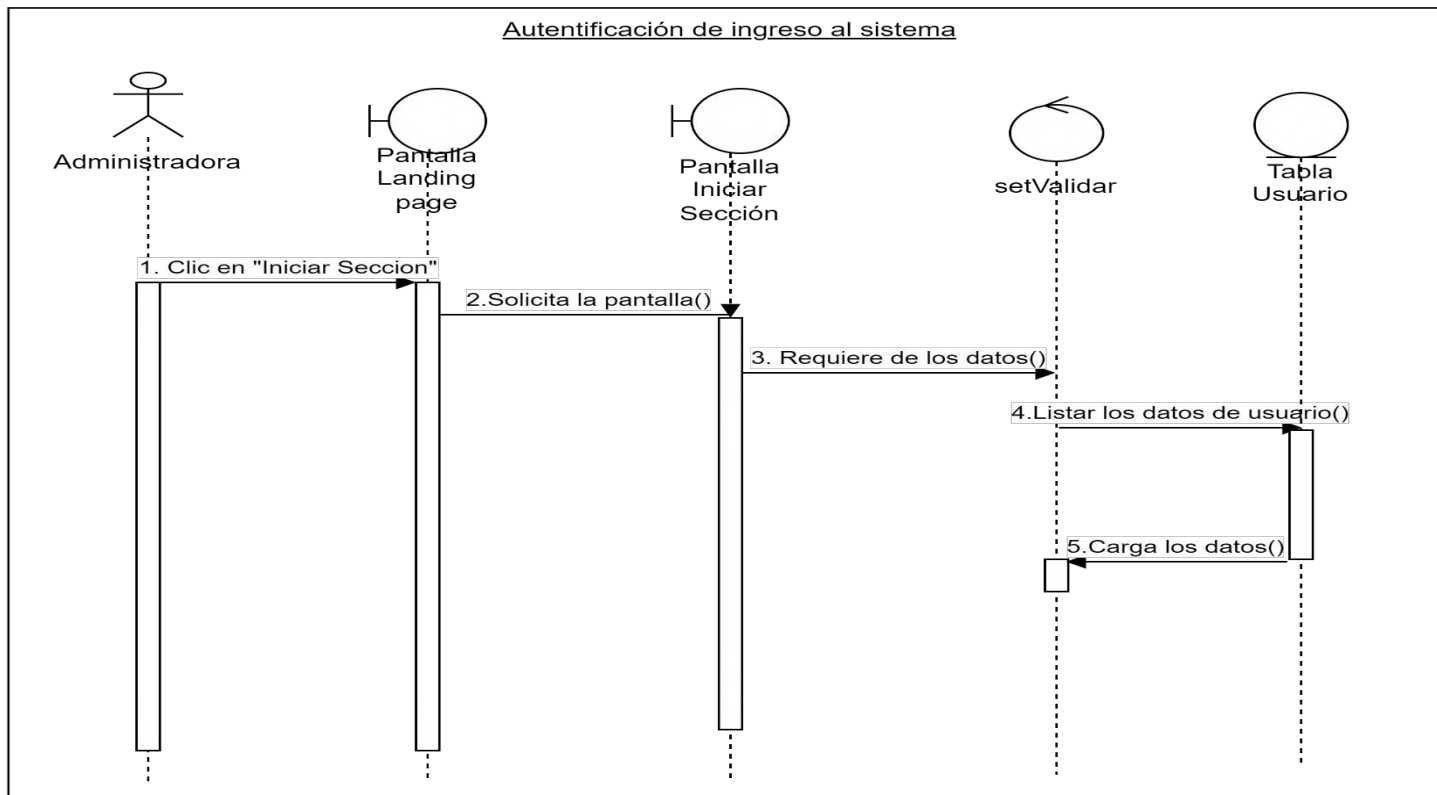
Autentificación de ingreso al sistema

Administradora

Pantalla Landing page

Pantalla Iniciar Sección

setValidar

Tabla Usuario

1. Clic en "Iniciar Seccion"

2.Solicita la pantalla()

3. Requiere de los datos()

4.Listar los datos de usuario()

5.Carga los datos()